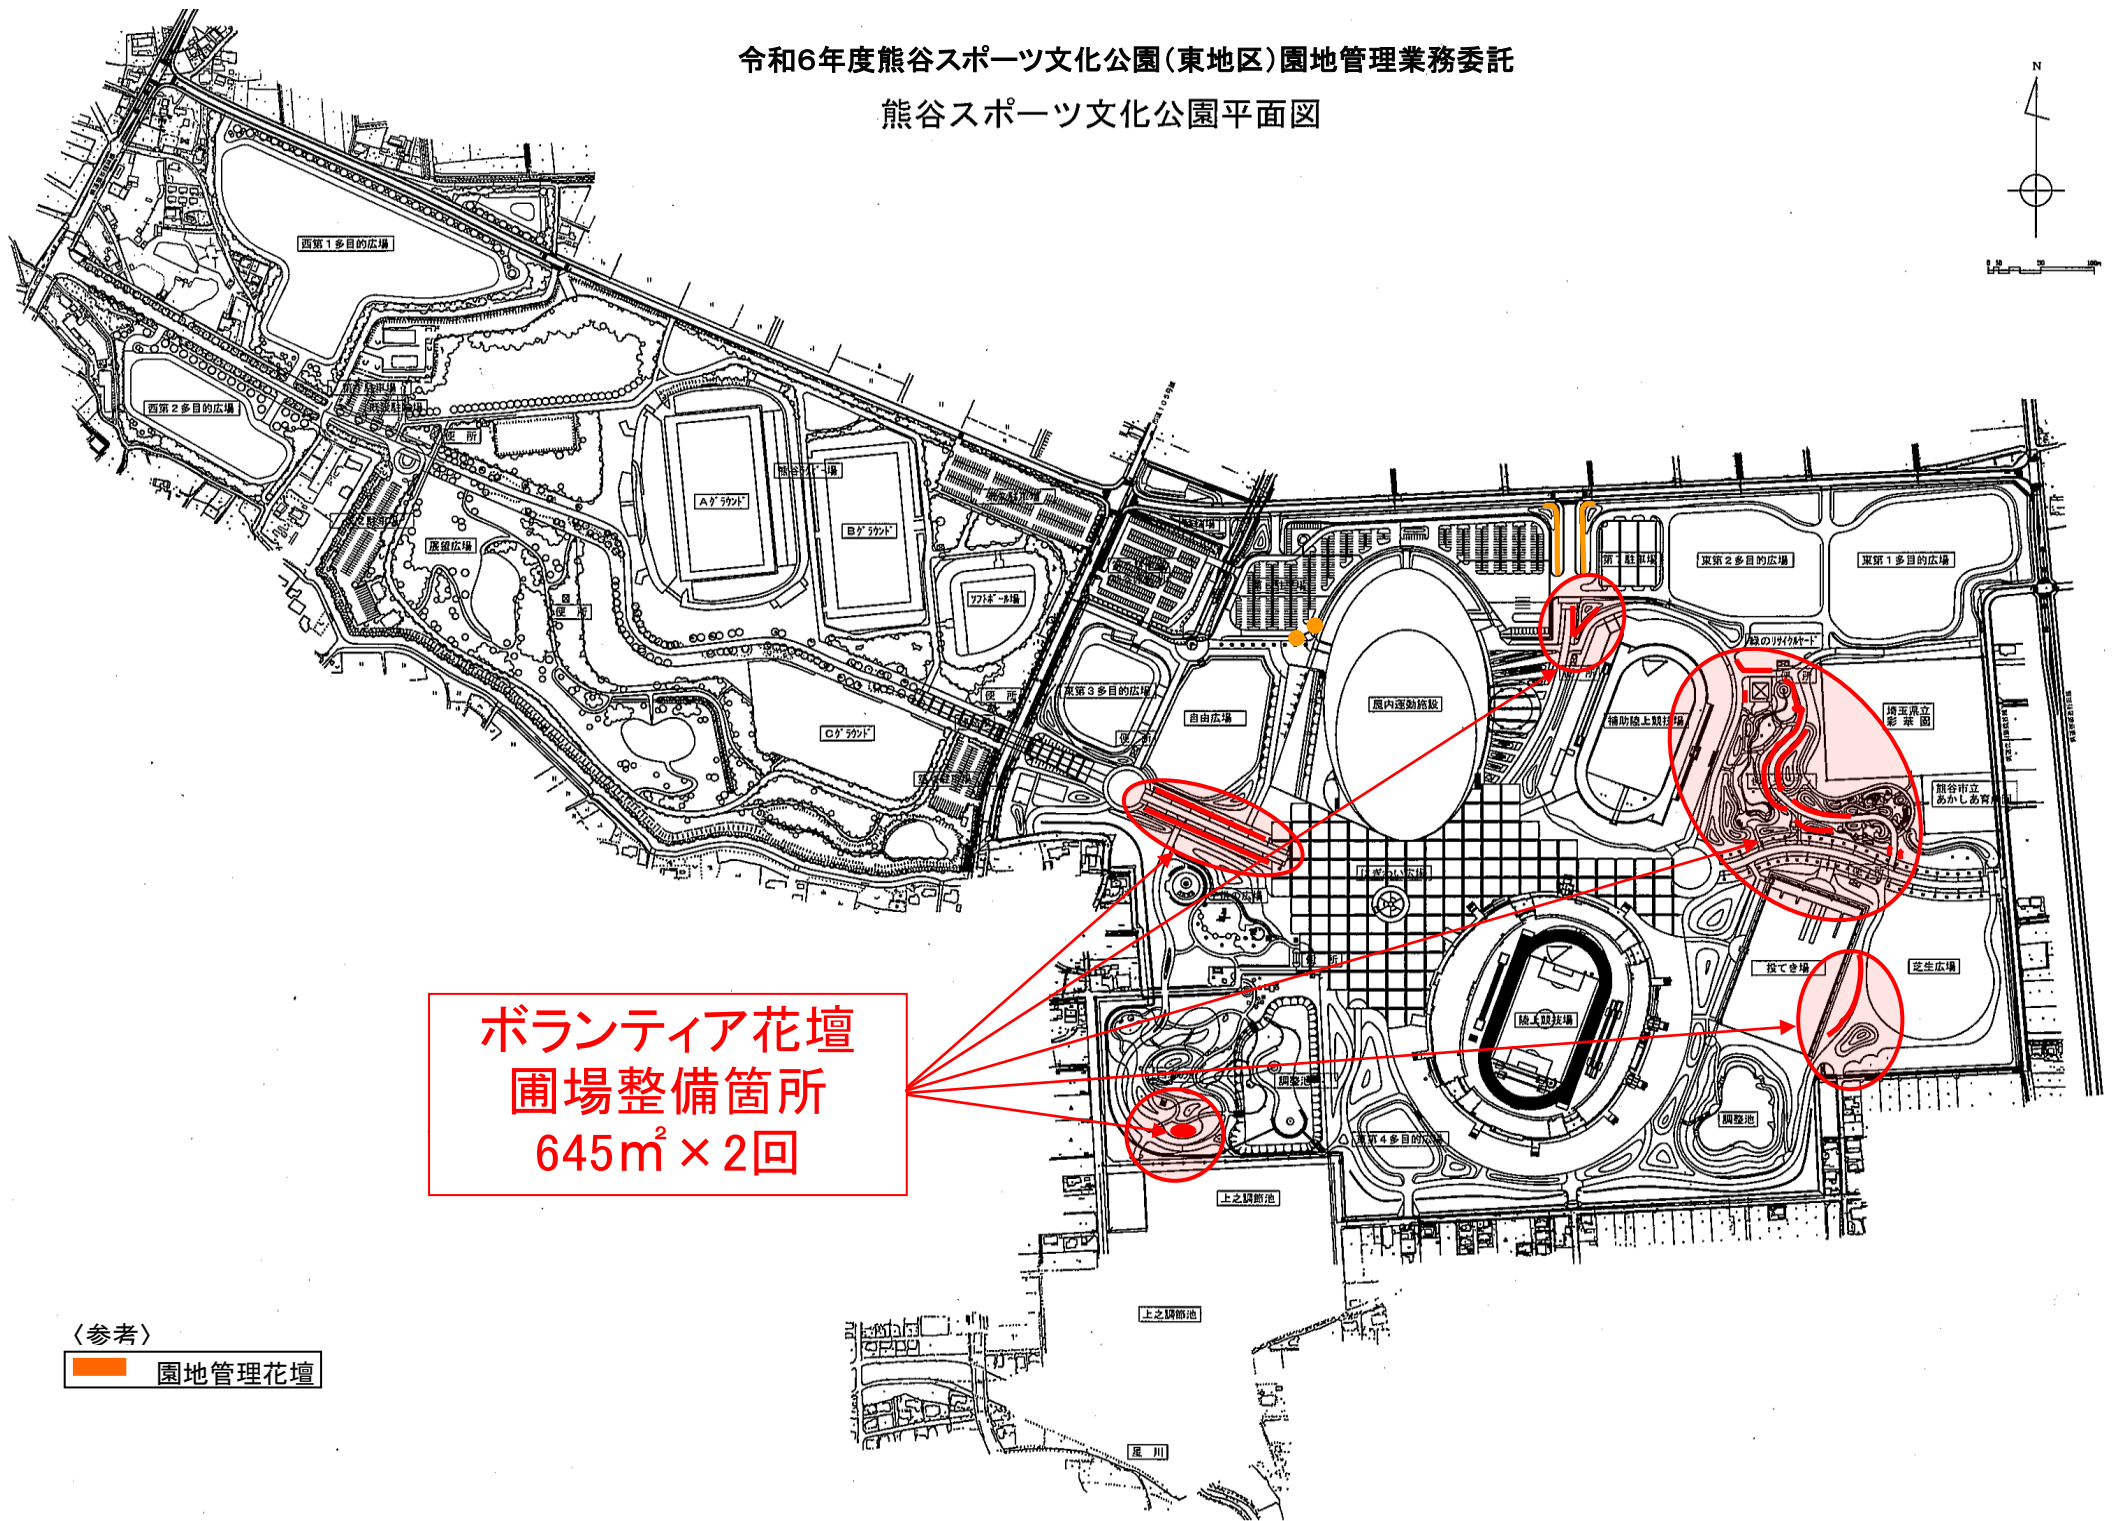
令和6年度熊谷スポーツ文化公園（東地区）園地管理業務委託

熊谷スポーツ文化公園平面図

N

西第1多目的広場

西第2多目的広場

便所

展望広場

Aグラウンド

Bグラウンド

ソフトボール場

Cグラウンド

便所

東第3多目的広場

自由広場

屋内運動施設

第1駐車場

東第2多目的広場

東第1多目的広場

緑のリサイクルヤード

補助陸上競技場

埼玉県立彩の国

熊谷市立あかしあ育成園

にぎわい広場

便所

投てき場

芝生広場

陸上競技場

調整池

調整池

東第4多目的広場

上之調節池

上之調節池

星川

ボランティア花壇
圃場整備箇所
645$m^2$×2回

〈参考〉
園地管理花壇